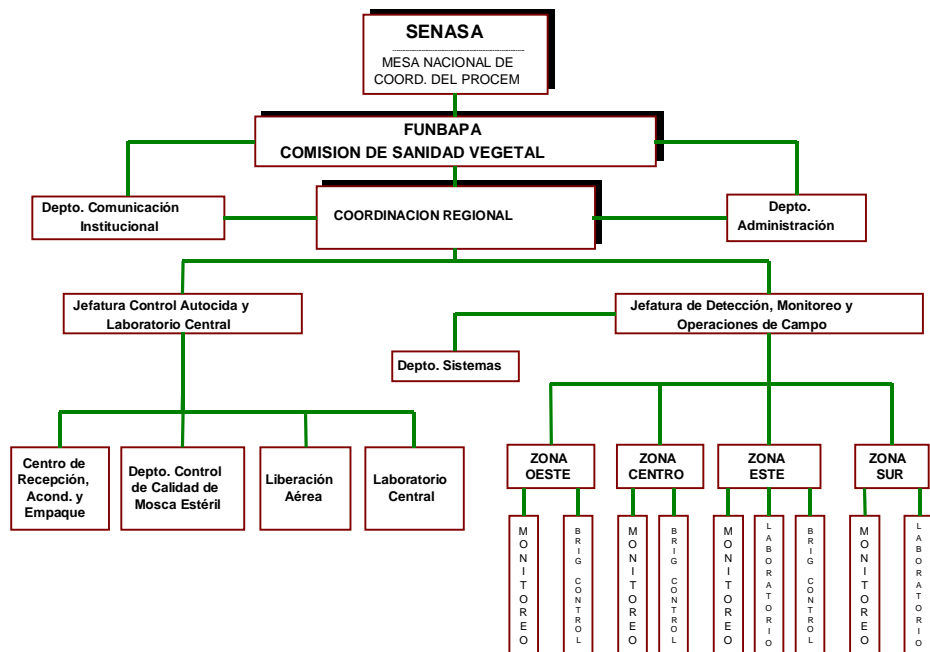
SENASA

MESA NACIONAL DE COORD. DEL PROCEM

FUNBAPA
COMISION DE SANIDAD VEGETAL

Depto. Comunicación Institucional

COORDINACION REGIONAL

Depto. Administración

Jefatura Control Autocida y Laboratorio Central

Jefatura de Detección, Monitoreo y Operaciones de Campo

Depto. Sistemas

Centro de Recepción, Acond. y Empaque

Depto. Control de Calidad de Mosca Estéril

Liberación Aérea

Laboratorio Central

ZONA OESTE

MONITOREO

BRIG CONTROL

ZONA CENTRO

MONITOREO

BRIG CONTROL

ZONA ESTE

MONITOREO

LABORATORIO

BRIG CONTROL

ZONA SUR

MONITOREO

LABORATORIO